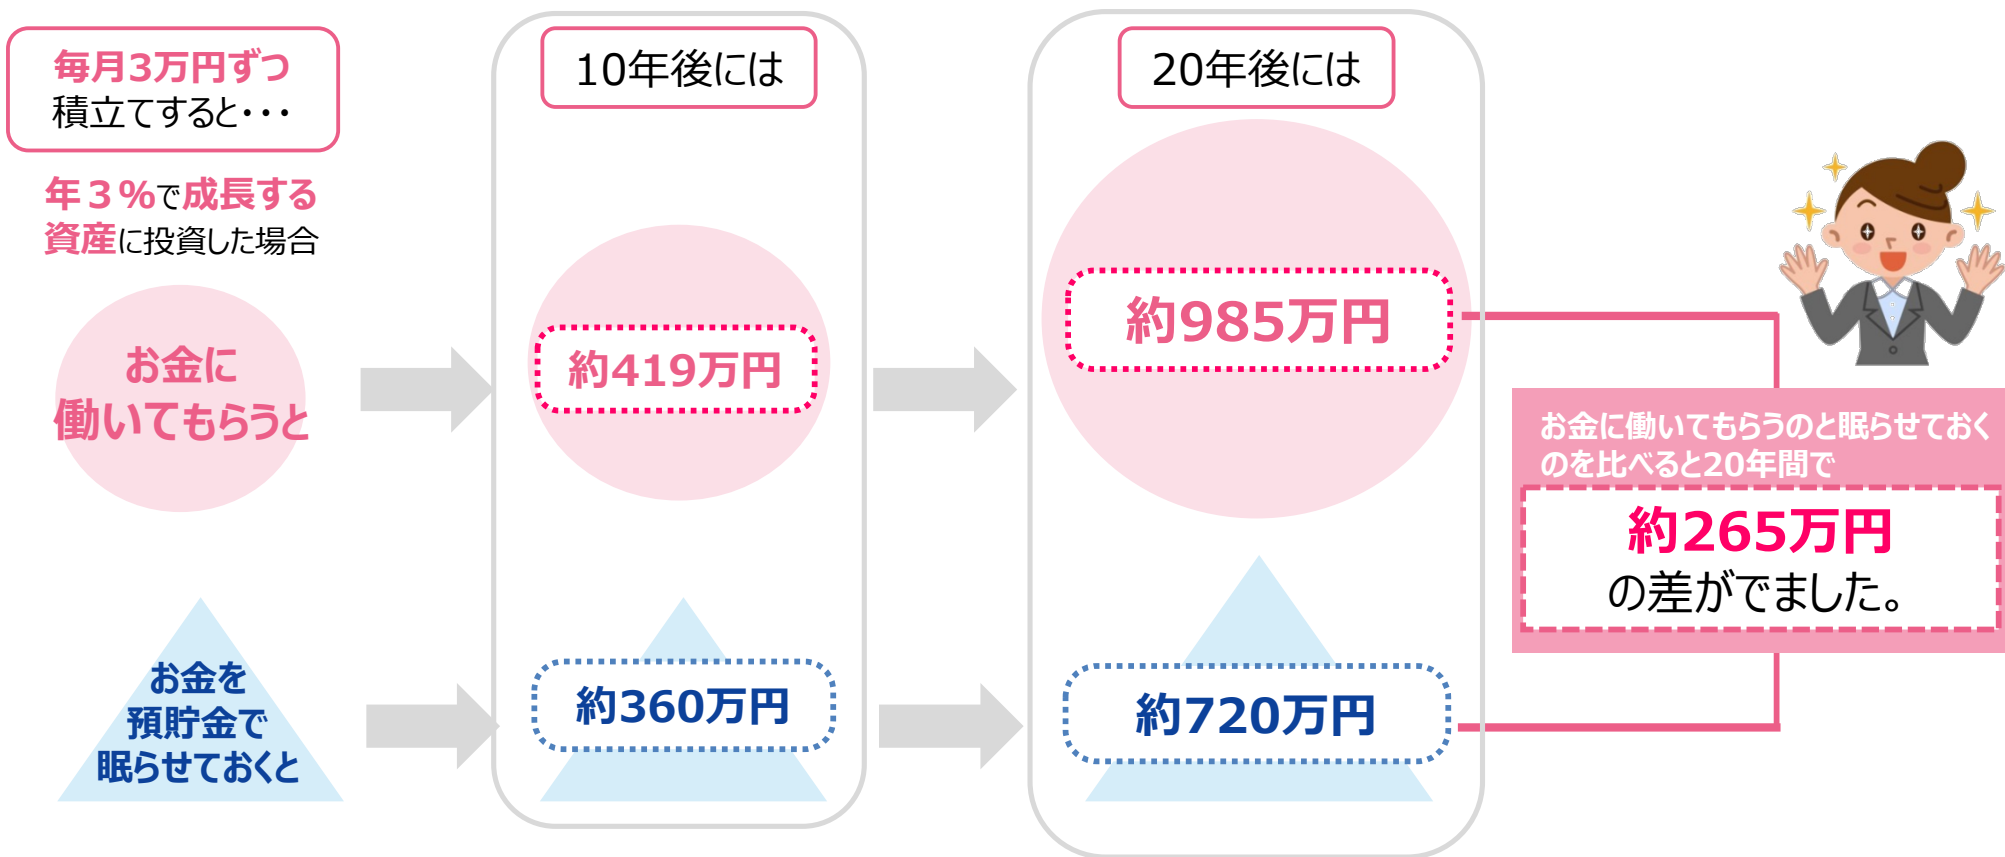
毎月3万円ずつ
積立てすると・・・

年３%で成長する資産に投資した場合

お金に
働いてもらうと

お金を
預貯金で
眠らせておくと

10年後には

約419万円

約360万円

20年後には

約985万円

約720万円

お金に働いてもらうのと眠らせておくのを比べると20年間で

約265万円
の差がでました。